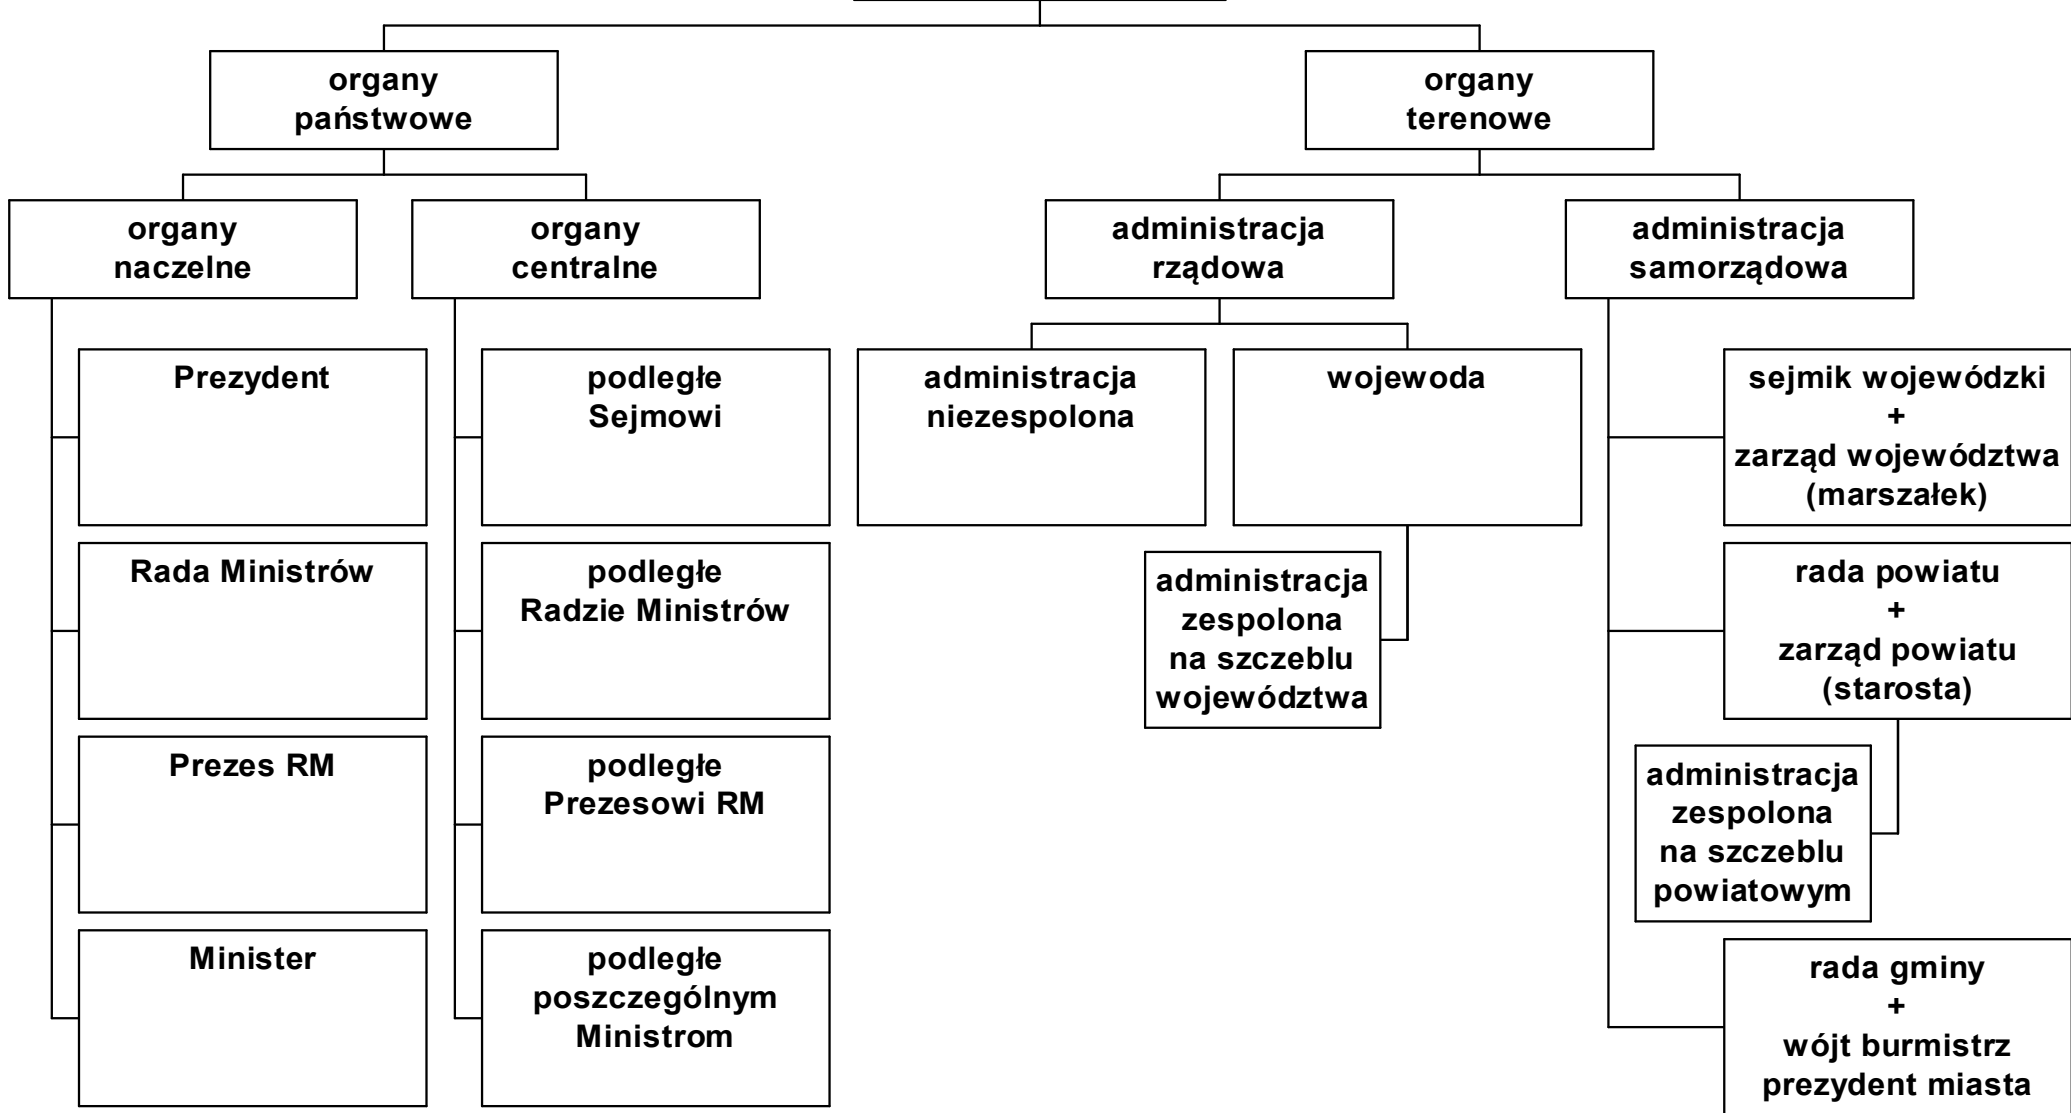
organy państwowe

organy terenowe

organy naczelne

organy centralne

administracja rządowa

administracja samorządowa

Prezydent

Rada Ministrów

Prezes RM

Minister

podległe Sejmowi

podległe Radzie Ministrów

podległe Prezesowi RM

podległe poszczególnym Ministrom

administracja niezespolona

wojewoda

administracja zespolona na szczeblu województwa

sejmik wojewódzki + zarząd województwa (marszałek)

rada powiatu + zarząd powiatu (starosta)

administracja zespolona na szczeblu powiatowym

rada gminy + wójt burmistrz prezydent miasta